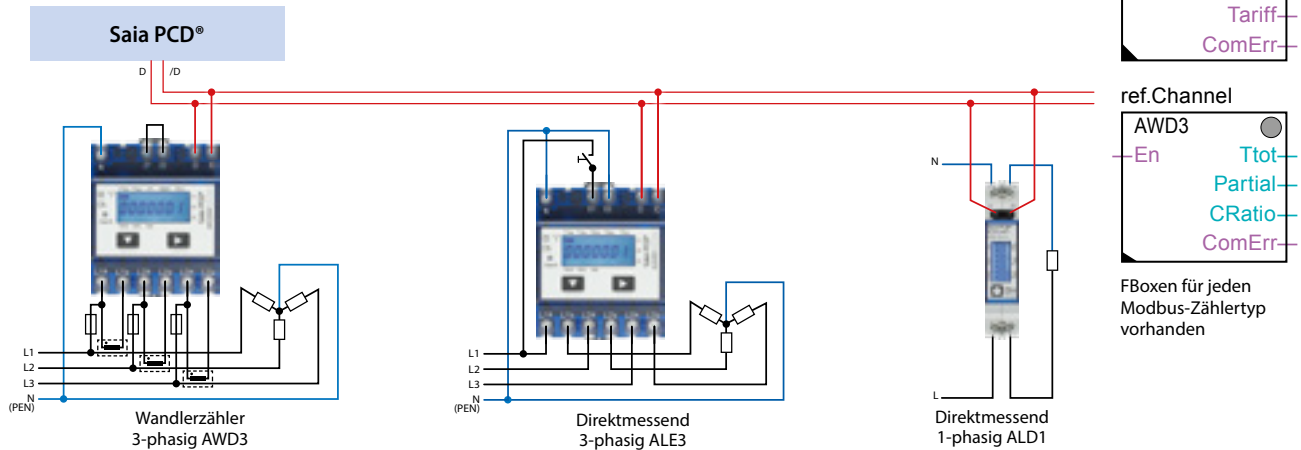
Saia PCD®

D /D

Tariff
ComErr

ref.Channel

AWD3
En
Ttot
Partial
CRatio
ComErr

FBoxen für jeden Modbus-Zählertyp vorhanden

L1
L2
L3
N
(PEN)

Wandlerzähler
3-phasig AWD3

L1
L2
L3
N
(PEN)

Direktmessend
3-phasig ALE3

N

L

Direktmessend
1-phasig ALD1